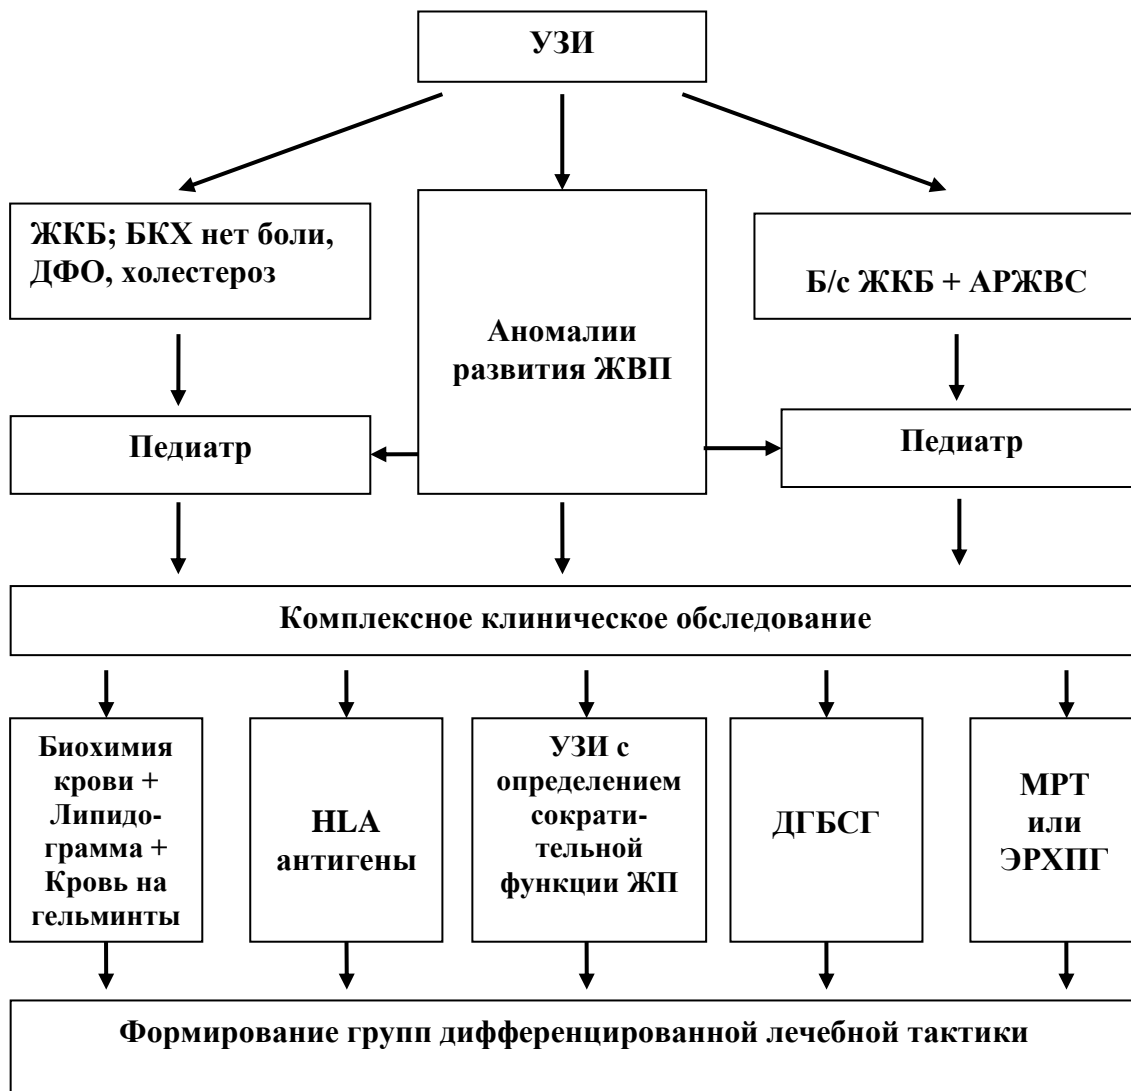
УЗИ

ЖКБ; БКХ нет боли, ДФО, холестероз

Аномалии развития ЖВП

Б/с ЖКБ + АРЖВС

Педиатр

Педиатр

Комплексное клиническое обследование

Биохимия крови + Липидограмма + Кровь на гельминты

HLA антигены

УЗИ с определением сократительной функции ЖП

ДГБСГ

МРТ или ЭРХПГ

Формирование групп дифференцированной лечебной тактики